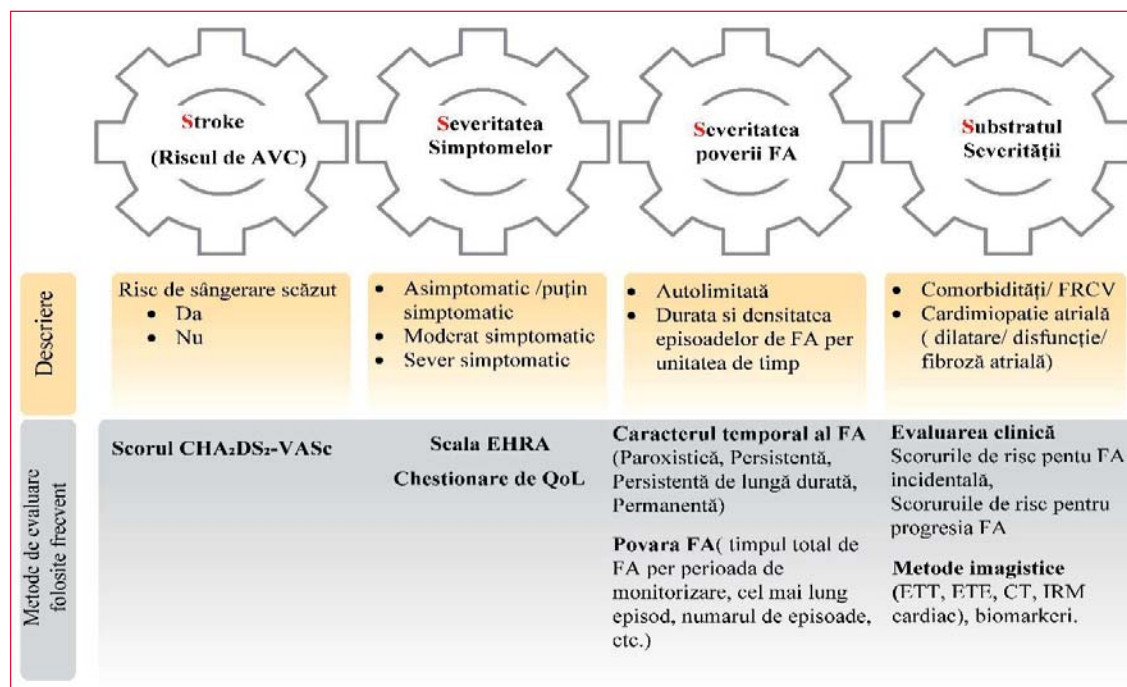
Stroke (Riscul de AVC)

Severitatea Simptomelor

Severitatea poverii FA

Substratul Severității

| | | | | |
|---|---|---|---|---|
| Descriere | Risc de sângerare scăzut • Da • Nu | • Asimptomatic /puțin simptomatic • Moderat simptomatic • Sever simptomatic | • Autolimitată • Durata si densitatea episoadelor de FA per unitatea de timp | • Comorbidități/ FRCV • Cardimiopatie atrială ( dilatare/ disfuncție/ fibroză atrială) |
| Metode de evaluare folosite frecvent | Scorul $CHA_2DS_2$-VASc | Scala EHRA Chestionare de QoL | Caracterul temporal al FA (Paroxistică, Persistentă, Persistentă de lungă durată, Permanentă) Povara FA( timpul total de FA per perioada de monitorizare, cel mai lung episod, numarul de episoade, etc.) | Evaluarea clinică Scorurile de risc pentu FA incidentală, Scoruruile de risc pentru progresia FA Metode imagistice (ETT, ETE, CT, IRM cardiac), biomarkeri. |